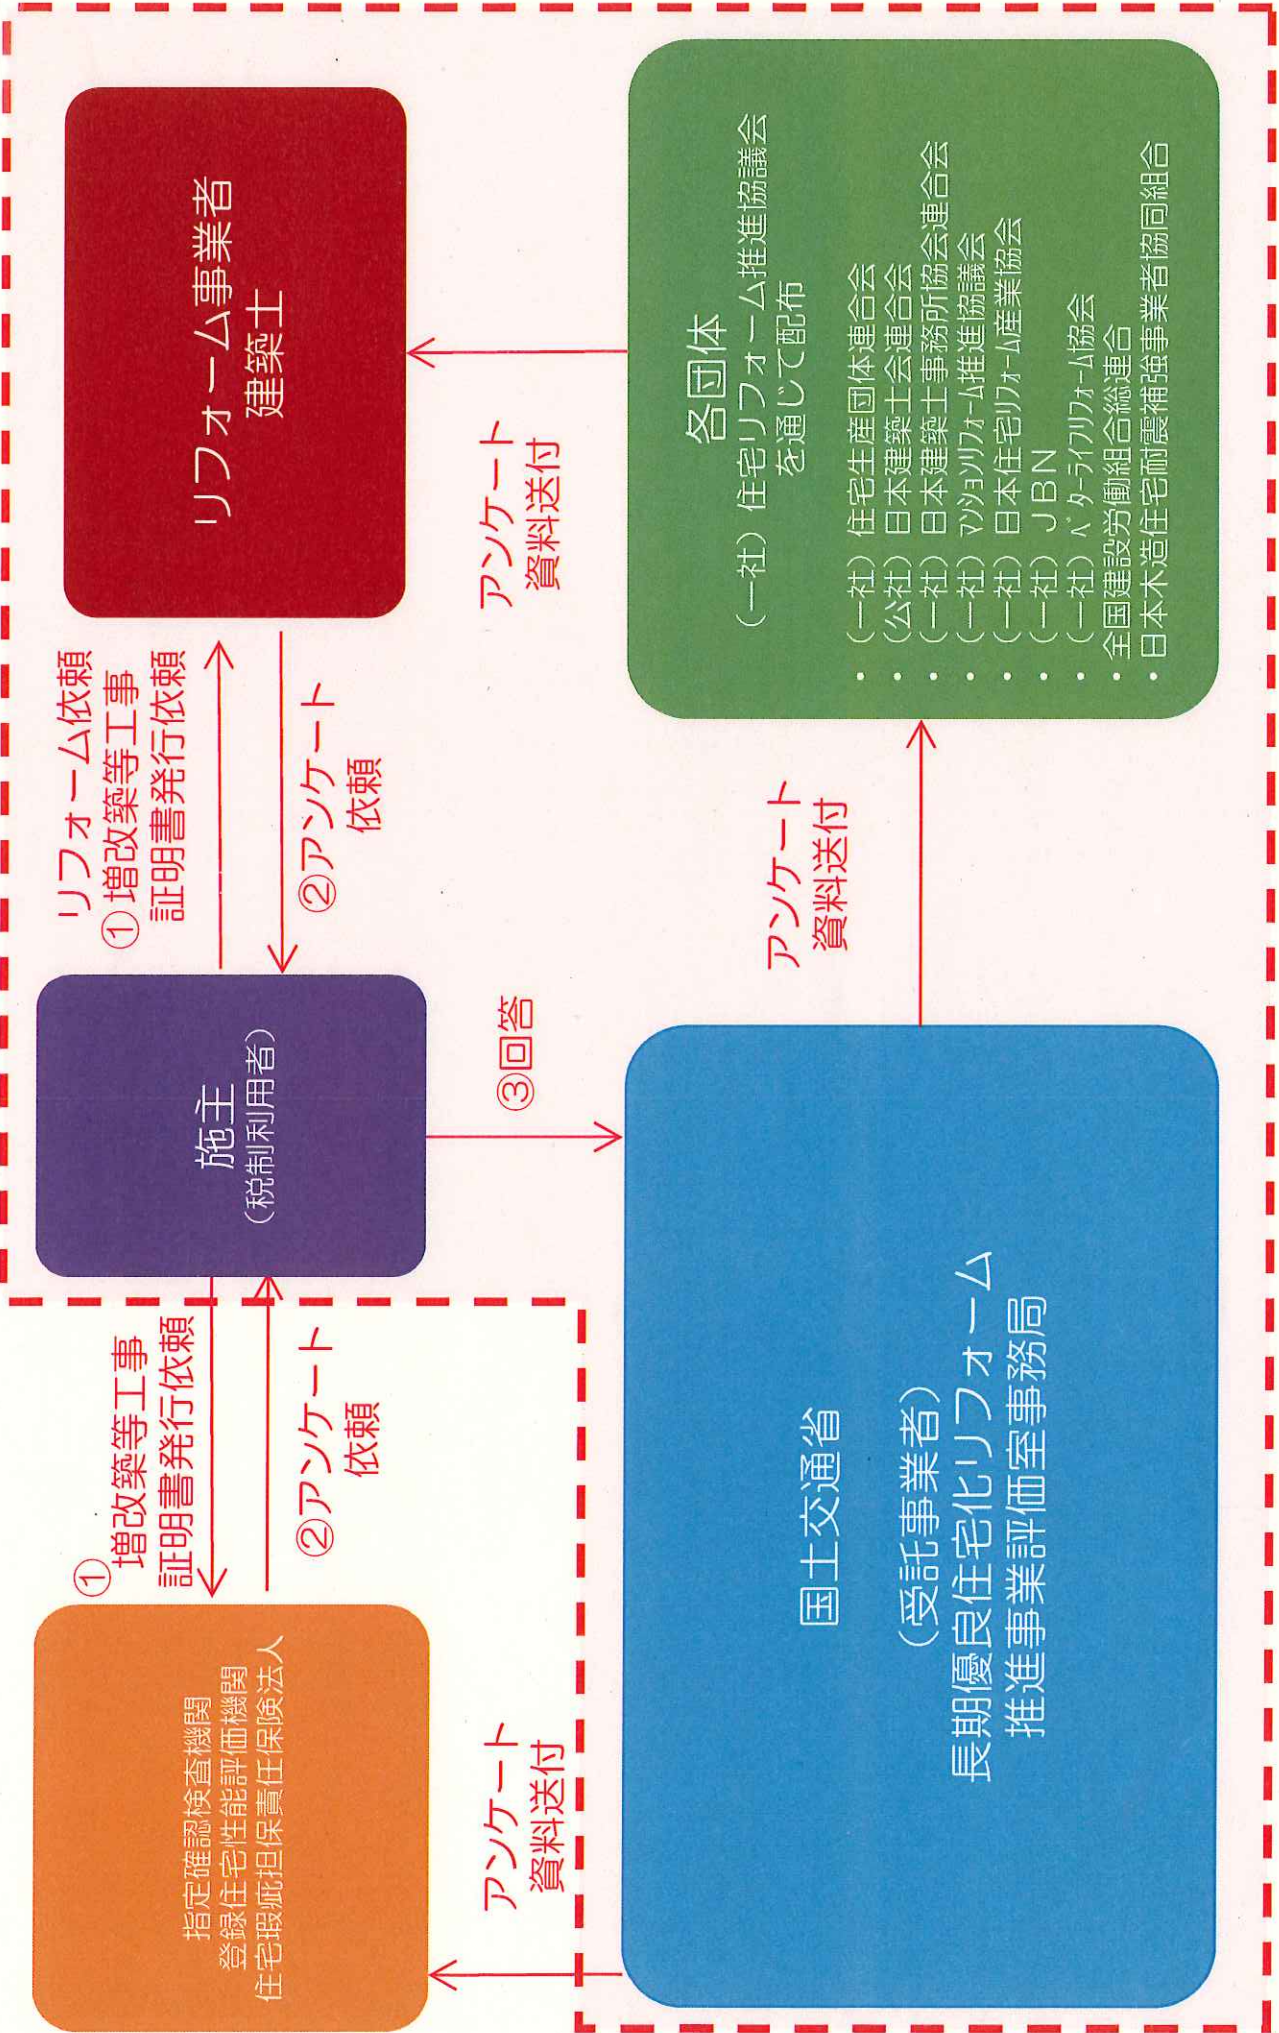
リフォーム事業者
建築士

アンケート
資料送付

各団体
（一社）住宅リフォーム推進協議会
を通じて配布

・（一社）住宅生産団体連合会
・（公社）日本建築士会連合会
・（一社）日本建築士事務所協会連合会
・（一社）マンションリフォーム推進協議会
・（一社）日本住宅リフォーム産業協会
・（一社）ＪＢＮ
・（一社）ベターライフリフォーム協会
・全国建設労働組合総連合
・日本木造住宅耐震補強事業者協同組合

リフォーム依頼
①増改築等工事
証明書発行依頼

②アンケート
依頼

アンケート
資料送付

施主
（税制利用者）

③回答

①
増改築等工事
証明書発行依頼

②アンケート
依頼

国土交通省
（受託事業者）
長期優良住宅化リフォーム
推進事業評価室事務局

指定確認検査機関
登録住宅性能評価機関
住宅瑕疵担保責任保険法人

アンケート
資料送付